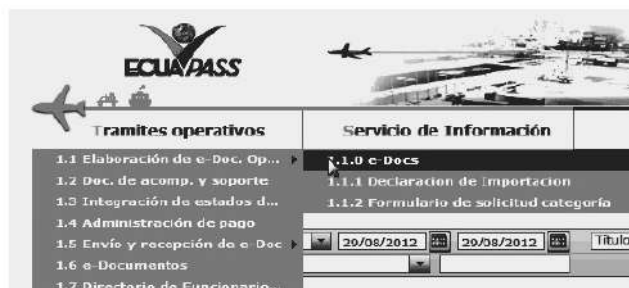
ECUAPASS

Tramites operativos

Servicio de Información

1.1 Elaboración de e-Doc. Op...
1.2 Doc. de acomp. y soporte
1.3 Integración de estados d...
1.4 Administración de pago
1.5 Envío y recepción de e-Doc
1.6 e-Documentos
1.7 Directorio de Funcionario...

1.1.0 e-Docs
1.1.1 Declaracion de Importacion
1.1.2 Formulario de solicitud categoría

20/08/2012
20/08/2012
Título